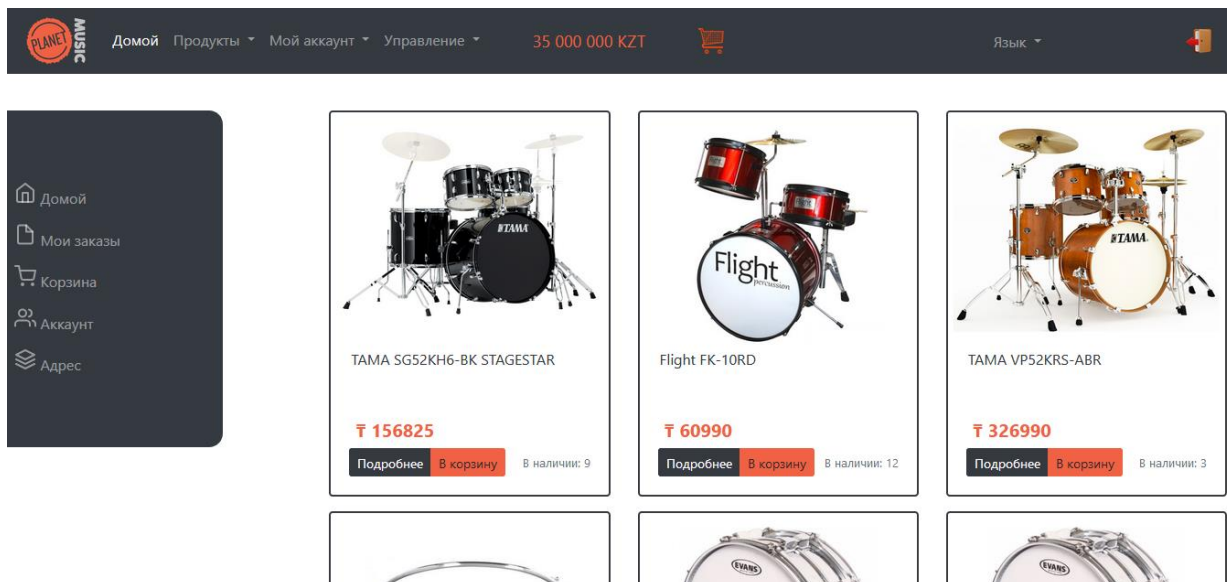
PLANET MUSIC

Домой Продукты Мой аккаунт Управление 35 000 000 KZT Язык

Домой
Мои заказы
Корзина
Аккаунт
Адрес

TAMA

TAMA SG52KH6-BK STAGESTAR

₸ 156825

Подробнее В корзину В наличии: 9

Flight percussion

Flight FK-10RD

₸ 60990

Подробнее В корзину В наличии: 12

TAMA

TAMA VP52KRS-ABR

₸ 326990

Подробнее В корзину В наличии: 3

EVANS

EVANS